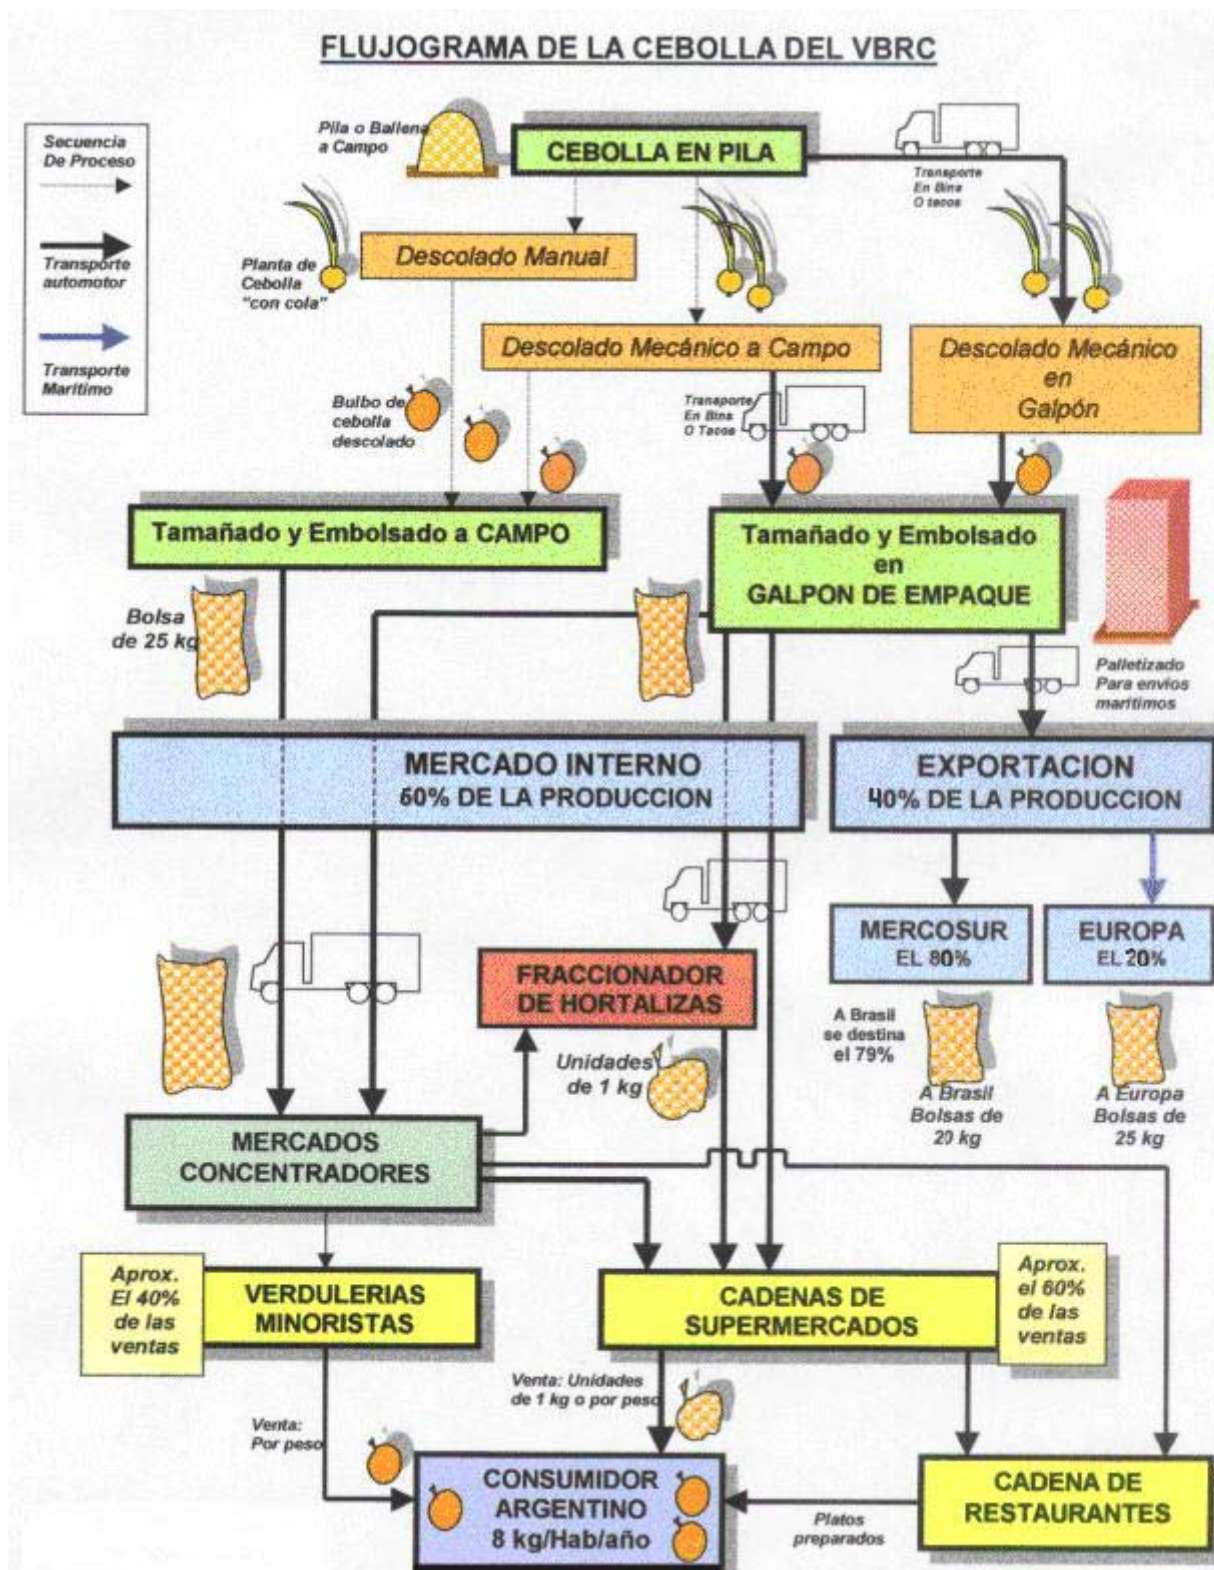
FLUJOGRAMA DE LA CEBOLLA DEL VBRC

Secuencia De Proceso

Transporte automotor

Transporte Maritimo

Pila o Ballena a Campo

CEBOLLA EN PILA

Transporte En Bins O tacos

Planta de Cebolla "con cola"

Descolado Manual

Descolado Mecánico a Campo

Descolado Mecánico en Galpón

Bulbo de cebolla descolado

Transporte En Bins O Tacos

Tamañado y Embolsado a CAMPO

Tamañado y Embolsado en GALPON DE EMPAQUE

Bolsa de 25 kg

Palletizado Para envios maritimos

MERCADO INTERNO 60% DE LA PRODUCCION

EXPORTACION 40% DE LA PRODUCCION

MERCOSUR EL 80%

EUROPA EL 20%

FRACCIONADOR DE HORTALIZAS

Unidades de 1 kg

A Brasil se destina el 79%

A Brasil Bolsas de 20 kg

A Europa Bolsas de 25 kg

MERCADOS CONCENTRADORES

Aprox. El 40% de las ventas

VERDULERIAS MINORISTAS

CADENAS DE SUPERMERCADOS

Aprox. el 60% de las ventas

Venta: Unidades de 1 kg o por peso

Venta: Por peso

CONSUMIDOR ARGENTINO 8 kg/Hab/año

Platos preparados

CADENA DE RESTAURANTES